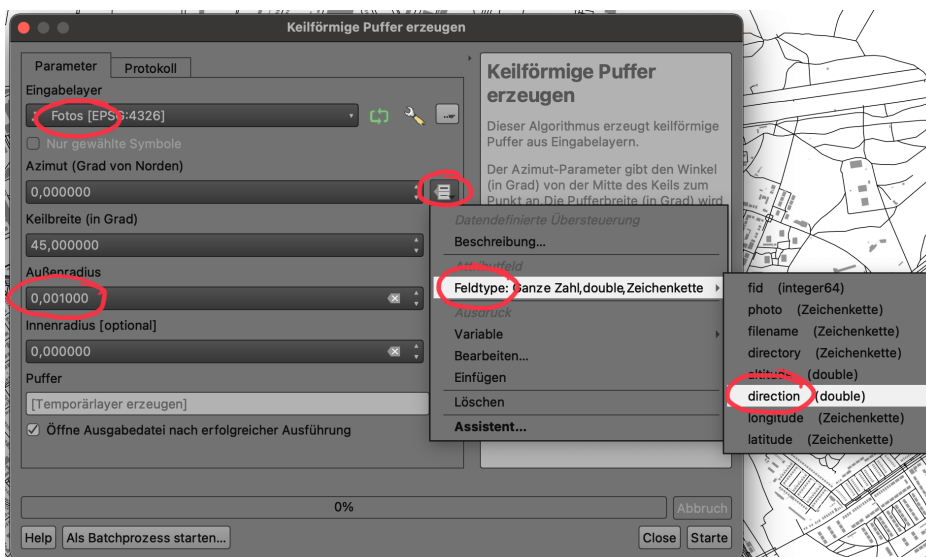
Keilförmige Puffer erzeugen

Parameter | Protokoll

Eingabelayer

Fotos [EPSG:4326]

Nur gewählte Symbole

Azimut (Grad von Norden)

0,000000

Keilbreite (in Grad)

45,000000

Außenradius

0,001000

Innenradius [optional]

0,000000

Puffer

[Temporärlayer erzeugen]

Öffne Ausgabedatei nach erfolgreicher Ausführung

Keilförmige Puffer erzeugen

Dieser Algorithmus erzeugt keilförmige Puffer aus Eingabelayern.

Der Azimut-Parameter gibt den Winkel (in Grad) von der Mitte des Keils zum Punkt an. Die Pufferbreite (in Grad) wird

Datendefinierte Übersteuerung
Beschreibung...
Attributfeld
Feldtype: Ganze Zahl, double, Zeichenkette
Ausdruck
Variable
Bearbeiten...
Einfügen
Löschen
Assistent...

fid (integer64)
photo (Zeichenkette)
filename (Zeichenkette)
directory (Zeichenkette)
altitude (double)
direction (double)
longitude (Zeichenkette)
latitude (Zeichenkette)

0%

Abbruch

Help | Als Batchprozess starten... | Close | Starte